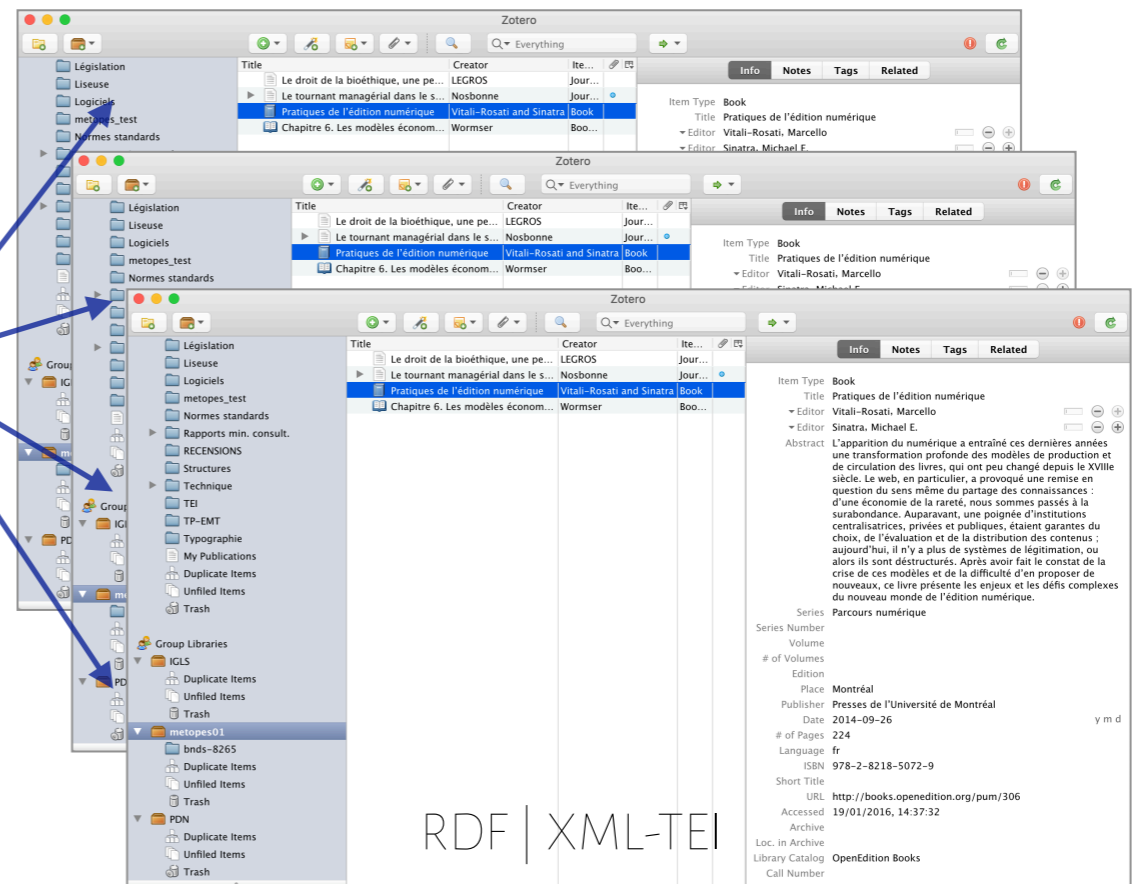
Zotero

Everything

Législation
Liseuse
Logiciels
metopes_test
Normes standards

Title | Creator | Ite...
Le droit de la bioéthique, une pe... | LEGROS | Jour...
Le tournant managérial dans le s... | Nosbonne | Jour...
Pratiques de l'édition numérique | Vitali-Rosati and Sinatra | Book
Chapitre 6. Les modèles économ... | Wormser | Boo...

Info | Notes | Tags | Related

Item Type Book
Title Pratiques de l'édition numérique
Editor Vitali-Rosati, Marcello
Editor Sinatra, Michael E.

Zotero

Everything

Législation
Liseuse
Logiciels
metopes_test
Normes standards

Group
IGL
PD

Title | Creator | Ite...
Le droit de la bioéthique, une pe... | LEGROS | Jour...
Le tournant managérial dans le s... | Nosbonne | Jour...
Pratiques de l'édition numérique | Vitali-Rosati and Sinatra | Book
Chapitre 6. Les modèles économ... | Wormser | Boo...

Info | Notes | Tags | Related

Item Type Book
Title Pratiques de l'édition numérique
Editor Vitali-Rosati, Marcello

Zotero

Everything

Législation
Liseuse
Logiciels
metopes_test
Normes standards
Rapports min. consult.
RECENSIONS
Structures
Technique
TEI
TP-EMT
Typographie
My Publications
Duplicate Items
Unfiled Items
Trash

Group Libraries
IGLS
Duplicate Items
Unfiled Items
Trash
metopes01
bnds-8265
Duplicate Items
Unfiled Items
Trash
PDN
Duplicate Items
Unfiled Items
Trash

Title | Creator | Ite...
Le droit de la bioéthique, une pe... | LEGROS | Jour...
Le tournant managérial dans le s... | Nosbonne | Jour...
Pratiques de l'édition numérique | Vitali-Rosati and Sinatra | Book
Chapitre 6. Les modèles économ... | Wormser | Book

Info | Notes | Tags | Related

Item Type Book
Title Pratiques de l'édition numérique
Editor Vitali-Rosati, Marcello
Editor Sinatra, Michael E.
Abstract L'apparition du numérique a entraîné ces dernières années une transformation profonde des modèles de production et de circulation des livres, qui ont peu changé depuis le XVIIIe siècle. Le web, en particulier, a provoqué une remise en question du sens même du partage des connaissances : d'une économie de la rareté, nous sommes passés à la surabondance. Auparavant, une poignée d'institutions centralisatrices, privées et publiques, étaient garantes du choix, de l'évaluation et de la distribution des contenus ; aujourd'hui, il n'y a plus de systèmes de légitimation, ou alors ils sont déstructurés. Après avoir fait le constat de la crise de ces modèles et de la difficulté d'en proposer de nouveaux, ce livre présente les enjeux et les défis complexes du nouveau monde de l'édition numérique.
Series Parcours numérique
Series Number
Volume
# of Volumes
Edition
Place Montréal
Publisher Presses de l'Université de Montréal
Date 2014-09-26 y m d
# of Pages 224
Language fr
ISBN 978-2-8218-5072-9
Short Title
URL http://books.openedition.org/pum/306
Accessed 19/01/2016, 14:37:32
Archive
Loc. in Archive
Library Catalog OpenEdition Books
Call Number

RDF | XML-TEI